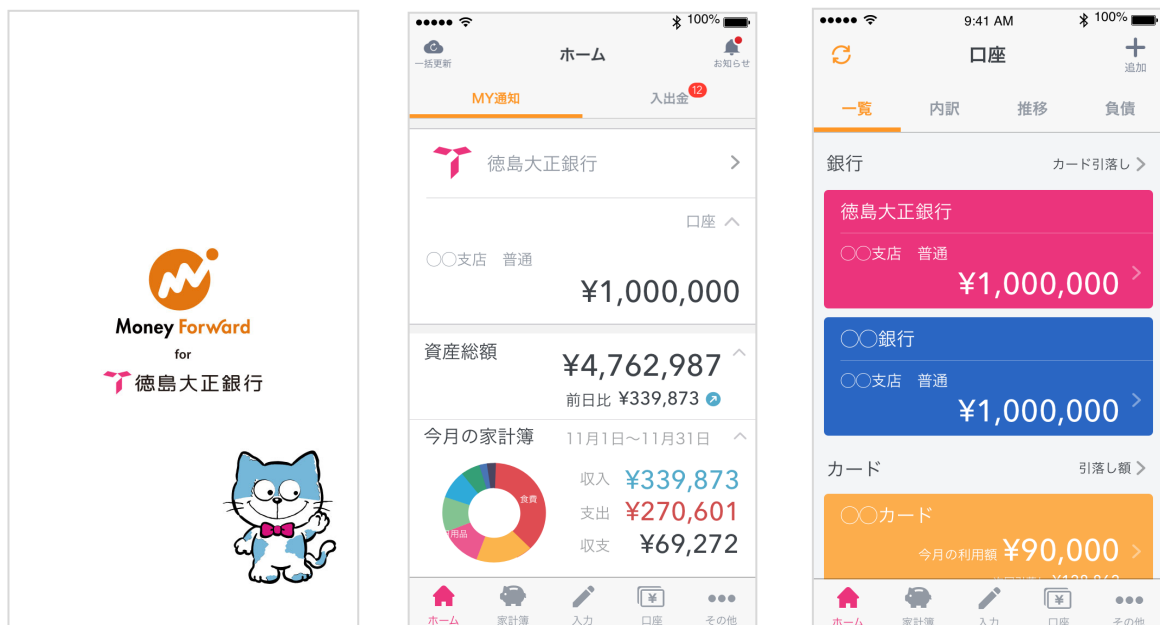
Money Forward
for
徳島大正銀行

100%
一括更新
ホーム
お知らせ
MY通知
入出金 12
徳島大正銀行
口座
〇〇支店 普通
¥1,000,000
資産総額
¥4,762,987
前日比 ¥339,873
今月の家計簿 11月1日〜11月31日
食費
日用品
収入 ¥339,873
支出 ¥270,601
収支 ¥69,272
ホーム
家計簿
入力
口座
その他

9:41 AM
100%
口座
追加
一覧
内訳
推移
負債
銀行
カード引落し
徳島大正銀行
〇〇支店 普通
¥1,000,000
〇〇銀行
〇〇支店 普通
¥1,000,000
カード
引落し額
〇〇カード
今月の利用額 ¥90,000
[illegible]
ホーム
家計簿
入力
口座
その他